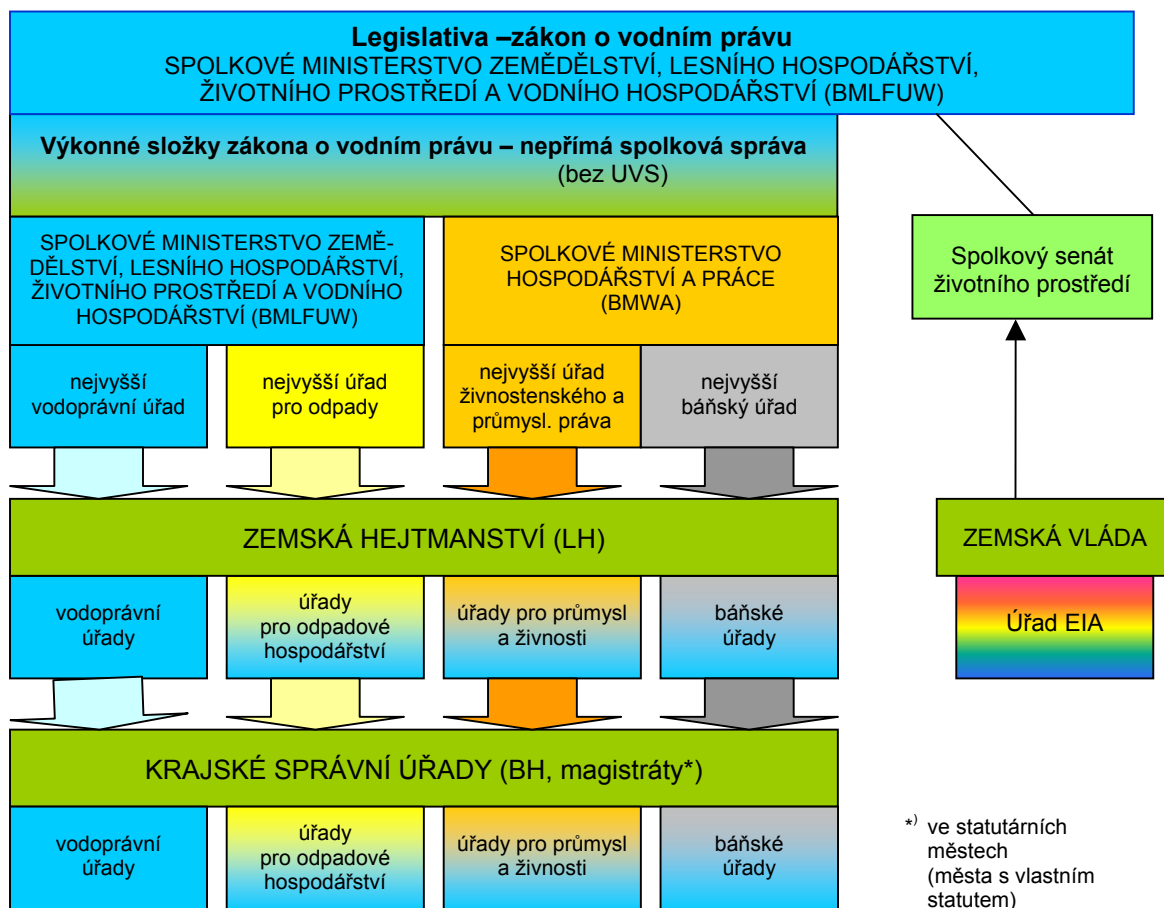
**Legislativa –zákon o vodním právu**
SPOLKOVÉ MINISTERSTVO ZEMĚDĚLSTVÍ, LESNÍHO HOSPODÁŘSTVÍ, ŽIVOTNÍHO PROSTŘEDÍ A VODNÍHO HOSPODÁŘSTVÍ (BMLFUW)

**Výkonné složky zákona o vodním právu – nepřímá spolková správa** (bez UVS)

SPOLKOVÉ MINISTERSTVO ZEMĚDĚLSTVÍ, LESNÍHO HOSPODÁŘSTVÍ, ŽIVOTNÍHO PROSTŘEDÍ A VODNÍHO HOSPODÁŘSTVÍ (BMLFUW)

SPOLKOVÉ MINISTERSTVO HOSPODÁŘSTVÍ A PRÁCE (BMWA)

Spolkový senát životního prostředí

nejvyšší vodoprávní úřad

nejvyšší úřad pro odpady

nejvyšší úřad živnostenského a průmysl. práva

nejvyšší báňský úřad

ZEMSKÁ HEJTMANSTVÍ (LH)

ZEMSKÁ VLÁDA

vodoprávní úřady

úřady pro odpadové hospodářství

úřady pro průmysl a živnosti

báňské úřady

Úřad EIA

KRAJSKÉ SPRÁVNÍ ÚŘADY (BH, magistráty*)

vodoprávní úřady

úřady pro odpadové hospodářství

úřady pro průmysl a živnosti

báňské úřady

*) ve statutárních městech (města s vlastním statutem)